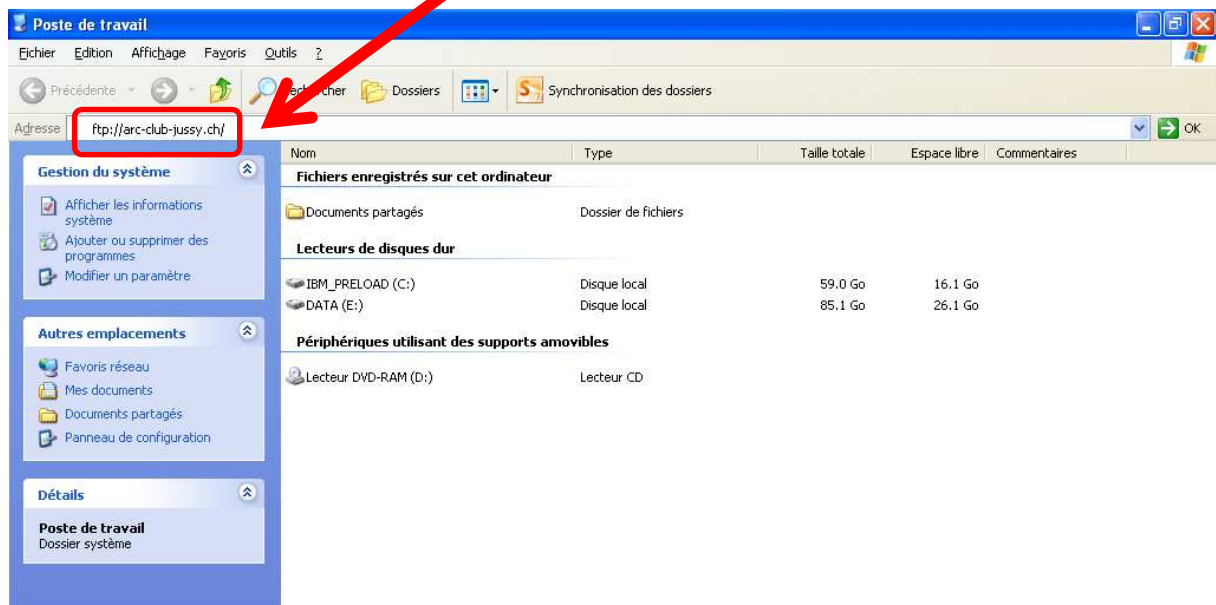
Poste de travail

Fichier Edition Affichage Favoris Outils ?

Précédente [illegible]echercher Dossiers Synchronisation des dossiers

Adresse ftp://arc-club-jussy.ch/ OK

Gestion du système

Afficher les informations système
Ajouter ou supprimer des programmes
Modifier un paramètre

Autres emplacements

Favoris réseau
Mes documents
Documents partagés
Panneau de configuration

Détails

Poste de travail
Dossier système

| Nom | Type | Taille totale | Espace libre | Commentaires |
|---|---|---|---|---|
| **Fichiers enregistrés sur cet ordinateur** | | | | |
| Documents partagés | Dossier de fichiers | | | |
| **Lecteurs de disques dur** | | | | |
| IBM_PRELOAD (C:) | Disque local | 59.0 Go | 16.1 Go | |
| DATA (E:) | Disque local | 85.1 Go | 26.1 Go | |
| **Périphériques utilisant des supports amovibles** | | | | |
| Lecteur DVD-RAM (D:) | Lecteur CD | | | |